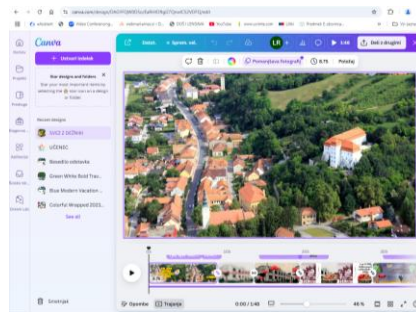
Canva

+ Ustvari izdelek

Our designs and folders
Star your most important items by selecting the ☆ icon next to a design or folder.

Recent designs

DOŽ 2 DEŽNIH

UČENEC

Beautiful odstranke

Green White Bold Trav...

Blue Modern Vacation...

Colorful Wrapped 2023...

See all

Domov

Projekti

Predloge

Skupaj

Smrtnica

Izdelki

Skrajšaj

Datoteka

Spremeni vel.

LR

3:48

Deli z drugimi

Pomerjajte fotografijo

0.75

Poloaje

Opombe

Trajanje

0:00 / 1:48

46 %